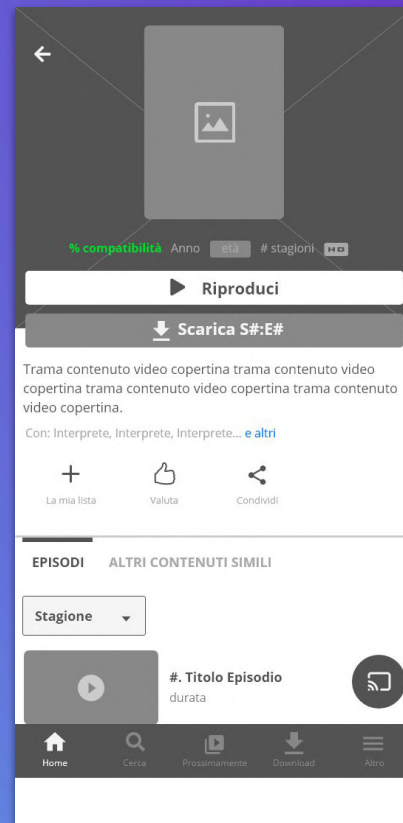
% compatibilità Anno età # stagioni HD

Riproduci

Scarica S#:E#

Trama contenuto video copertina trama contenuto video copertina trama contenuto video copertina trama contenuto video copertina.

Con: Interprete, Interprete, Interprete... e altri

La mia lista

Valuta

Condividi

EPISODI

ALTRI CONTENUTI SIMILI

Stagione

#. Titolo Episodio

durata

Home

Cerca

Prossimamente

Download

Altro